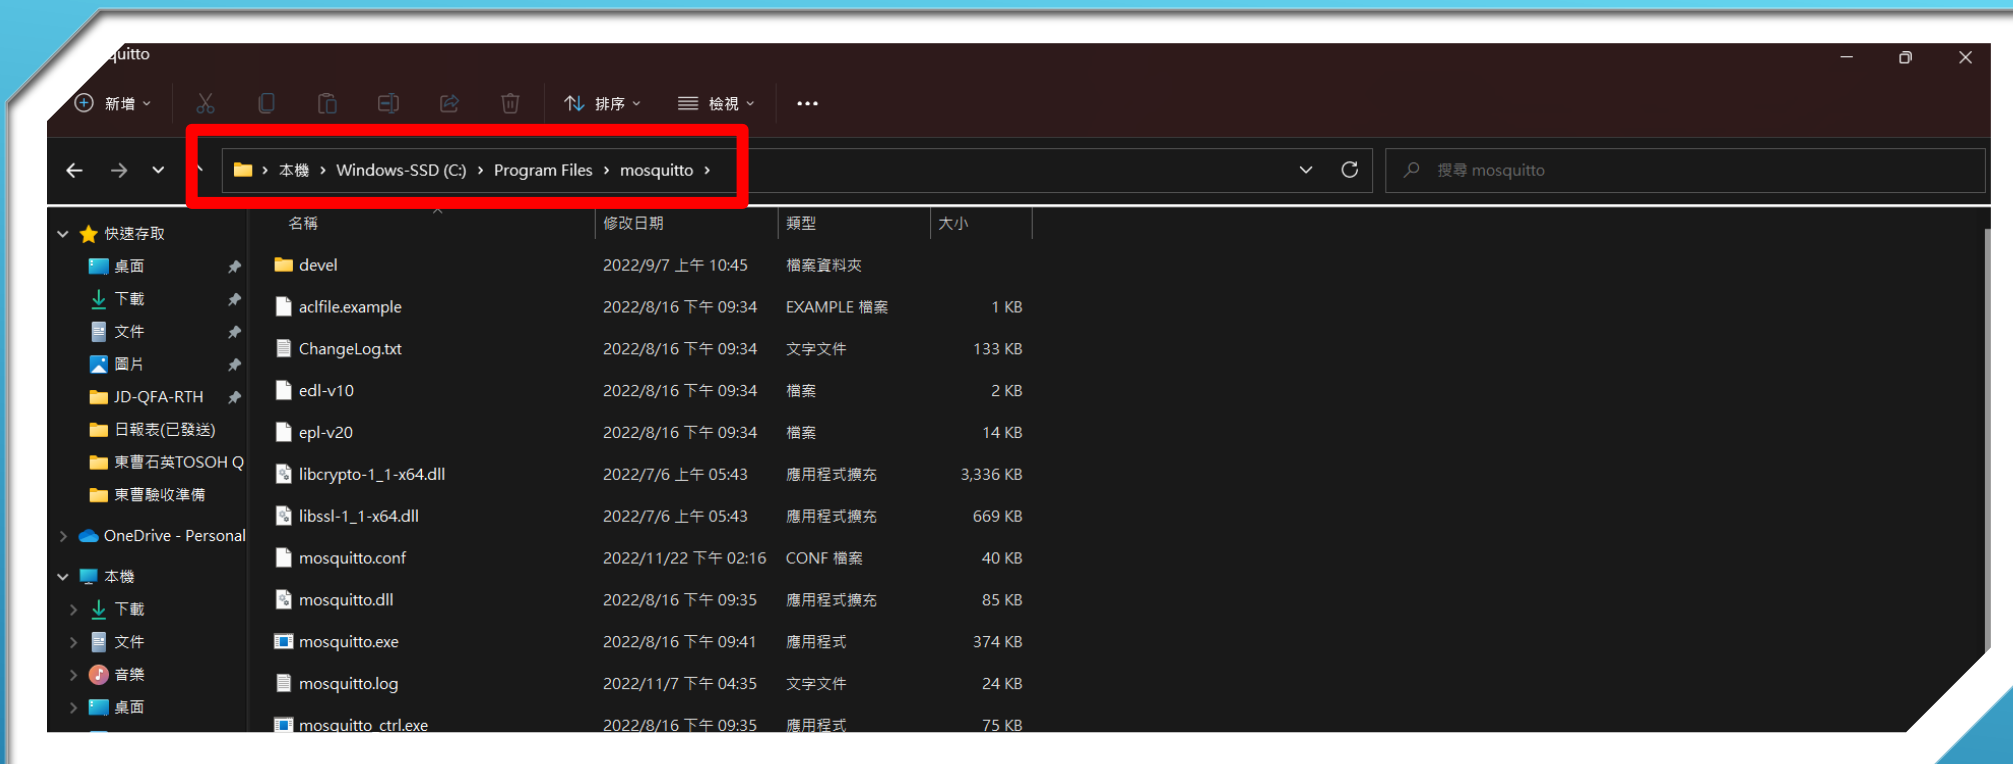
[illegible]quitto

新增 排序 檢視 ...

本機 › Windows-SSD (C:) › Program Files › mosquitto ›

搜尋 mosquitto

快速存取
桌面
下載
文件
圖片
JD-QFA-RTH
日報表(已發送)
東曹石英TOSOH Q
東曹驗收準備
OneDrive - Personal
本機
下載
文件
音樂
桌面

| 名稱 | 修改日期 | 類型 | 大小 |
|---|---|---|---|
| devel | 2022/9/7 上午 10:45 | 檔案資料夾 | |
| aclfile.example | 2022/8/16 下午 09:34 | EXAMPLE 檔案 | 1 KB |
| ChangeLog.txt | 2022/8/16 下午 09:34 | 文字文件 | 133 KB |
| edl-v10 | 2022/8/16 下午 09:34 | 檔案 | 2 KB |
| epl-v20 | 2022/8/16 下午 09:34 | 檔案 | 14 KB |
| libcrypto-1_1-x64.dll | 2022/7/6 上午 05:43 | 應用程式擴充 | 3,336 KB |
| libssl-1_1-x64.dll | 2022/7/6 上午 05:43 | 應用程式擴充 | 669 KB |
| mosquitto.conf | 2022/11/22 下午 02:16 | CONF 檔案 | 40 KB |
| mosquitto.dll | 2022/8/16 下午 09:35 | 應用程式擴充 | 85 KB |
| mosquitto.exe | 2022/8/16 下午 09:41 | 應用程式 | 374 KB |
| mosquitto.log | 2022/11/7 下午 04:35 | 文字文件 | 24 KB |
| mosquitto_ctrl.exe | 2022/8/16 下午 09:35 | 應用程式 | 75 KB |